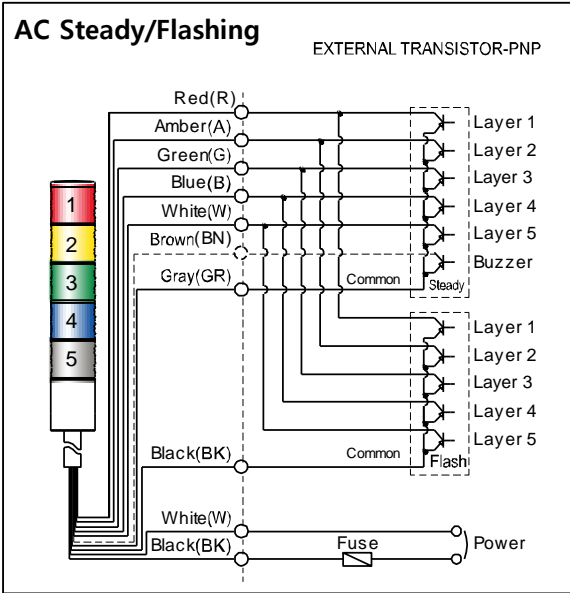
AC Steady/Flashing

EXTERNAL TRANSISTOR-PNP

Red(R)
Amber(A)
Green(G)
Blue(B)
White(W)
Brown(BN)
Gray(GR)

1
2
3
4
5

Layer 1
Layer 2
Layer 3
Layer 4
Layer 5
Buzzer
Common
Steady

Layer 1
Layer 2
Layer 3
Layer 4
Layer 5
Common
Flash

Black(BK)

White(W)
Black(BK)
Fuse
Power